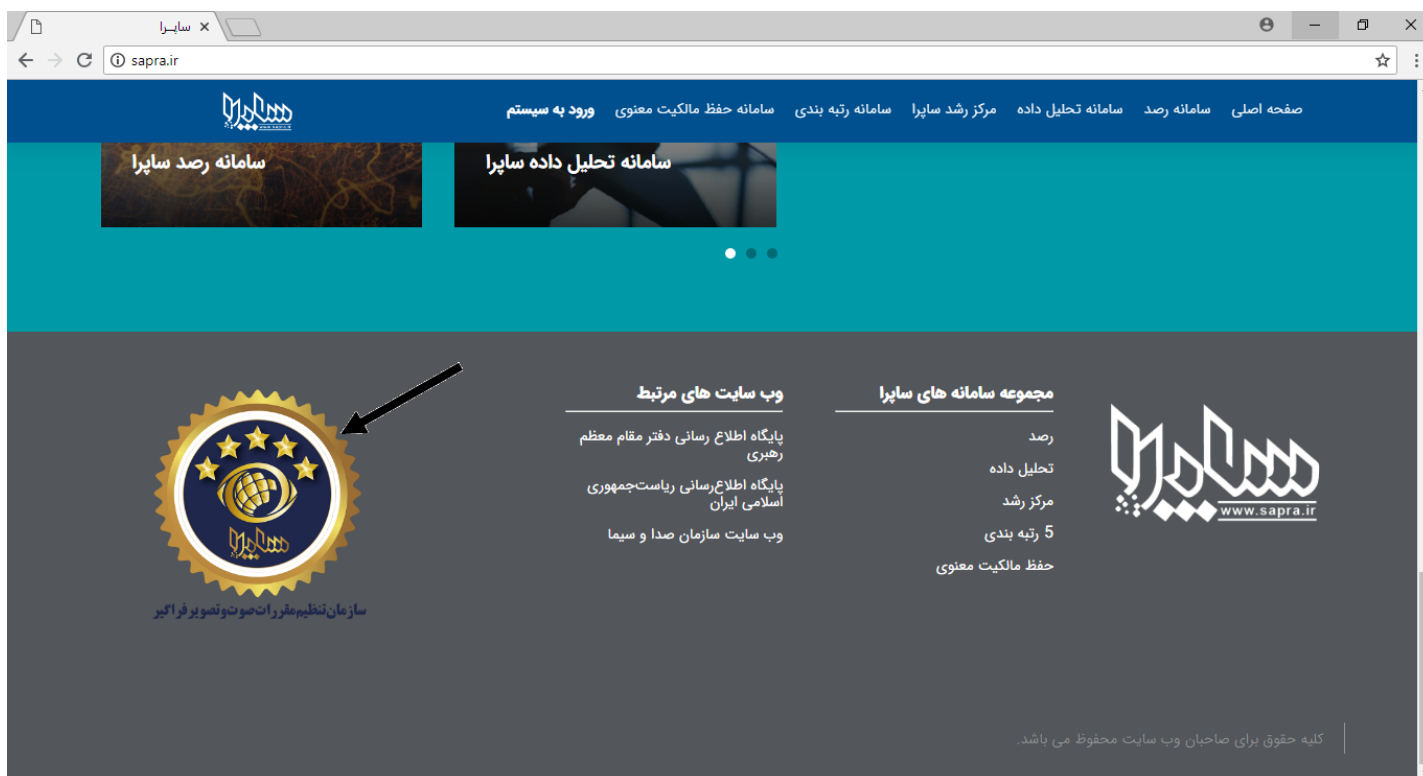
ساپـرا ×

sapra.ir

صفحه اصلی سامانه رصد سامانه تحلیل داده مرکز رشد ساپرا سامانه رتبه بندی سامانه حفظ مالکیت معنوی ورود به سیستم

ساپرا

سامانه رصد ساپرا

سامانه تحلیل داده ساپرا

مجموعه سامانه های ساپرا

رصد
تحلیل داده
مرکز رشد
5 رتبه بندی
حفظ مالکیت معنوی

وب سایت های مرتبط

پایگاه اطلاع رسانی دفتر مقام معظم رهبری
پایگاه اطلاع‌رسانی ریاست‌جمهوری اسلامی ایران
وب سایت سازمان صدا و سیما

ساپرا
WWW.sapra.ir

ساپرا

سازمان تنظیم مقررات صوت و تصویر فراگیر

کلیه حقوق برای صاحبان وب سایت محفوظ می باشد.